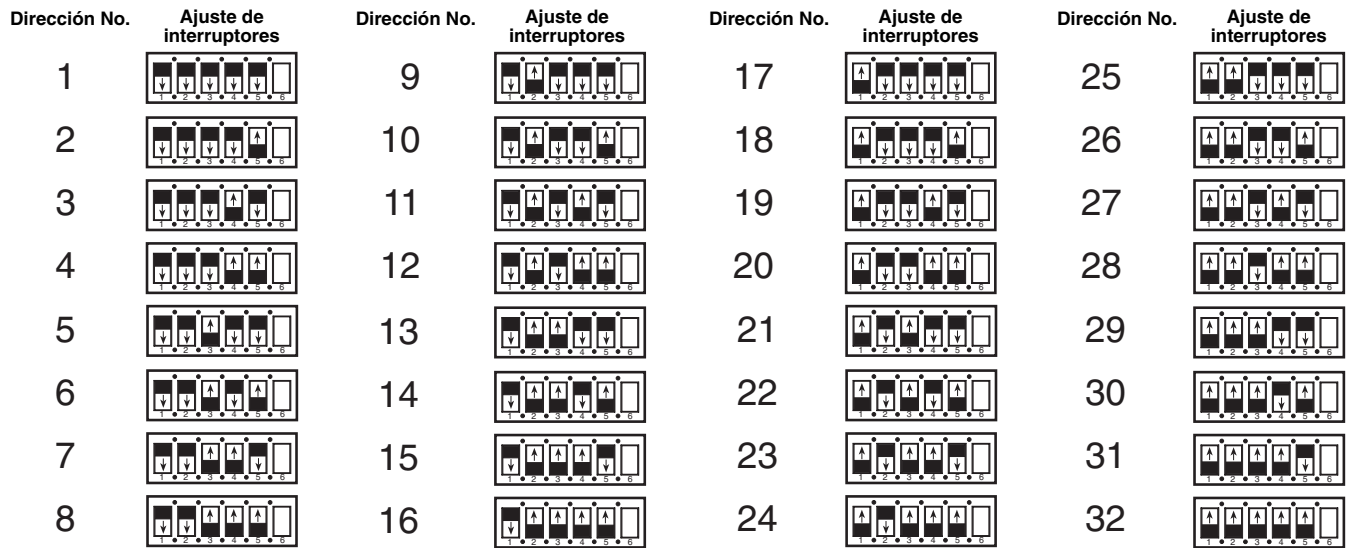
| Dirección No. | Ajuste de interruptores | Dirección No. | Ajuste de interruptores | Dirección No. | Ajuste de interruptores | Dirección No. | Ajuste de interruptores |
|---|---|---|---|---|---|---|---|
| 1 | 1 2 3 4 5 6 | 9 | 1 2 3 4 5 6 | 17 | 1 2 3 4 5 6 | 25 | 1 2 3 4 5 6 |
| 2 | 1 2 3 4 5 6 | 10 | 1 2 3 4 5 6 | 18 | 1 2 3 4 5 6 | 26 | 1 2 3 4 5 6 |
| 3 | 1 2 3 4 5 6 | 11 | 1 2 3 4 5 6 | 19 | 1 2 3 4 5 6 | 27 | 1 2 3 4 5 6 |
| 4 | 1 2 3 4 5 6 | 12 | 1 2 3 4 5 6 | 20 | 1 2 3 4 5 6 | 28 | 1 2 3 4 5 6 |
| 5 | 1 2 3 4 5 6 | 13 | 1 2 3 4 5 6 | 21 | 1 2 3 4 5 6 | 29 | 1 2 3 4 5 6 |
| 6 | 1 2 3 4 5 6 | 14 | 1 2 3 4 5 6 | 22 | 1 2 3 4 5 6 | 30 | 1 2 3 4 5 6 |
| 7 | 1 2 3 4 5 6 | 15 | 1 2 3 4 5 6 | 23 | 1 2 3 4 5 6 | 31 | 1 2 3 4 5 6 |
| 8 | 1 2 3 4 5 6 | 16 | 1 2 3 4 5 6 | 24 | 1 2 3 4 5 6 | 32 | 1 2 3 4 5 6 |